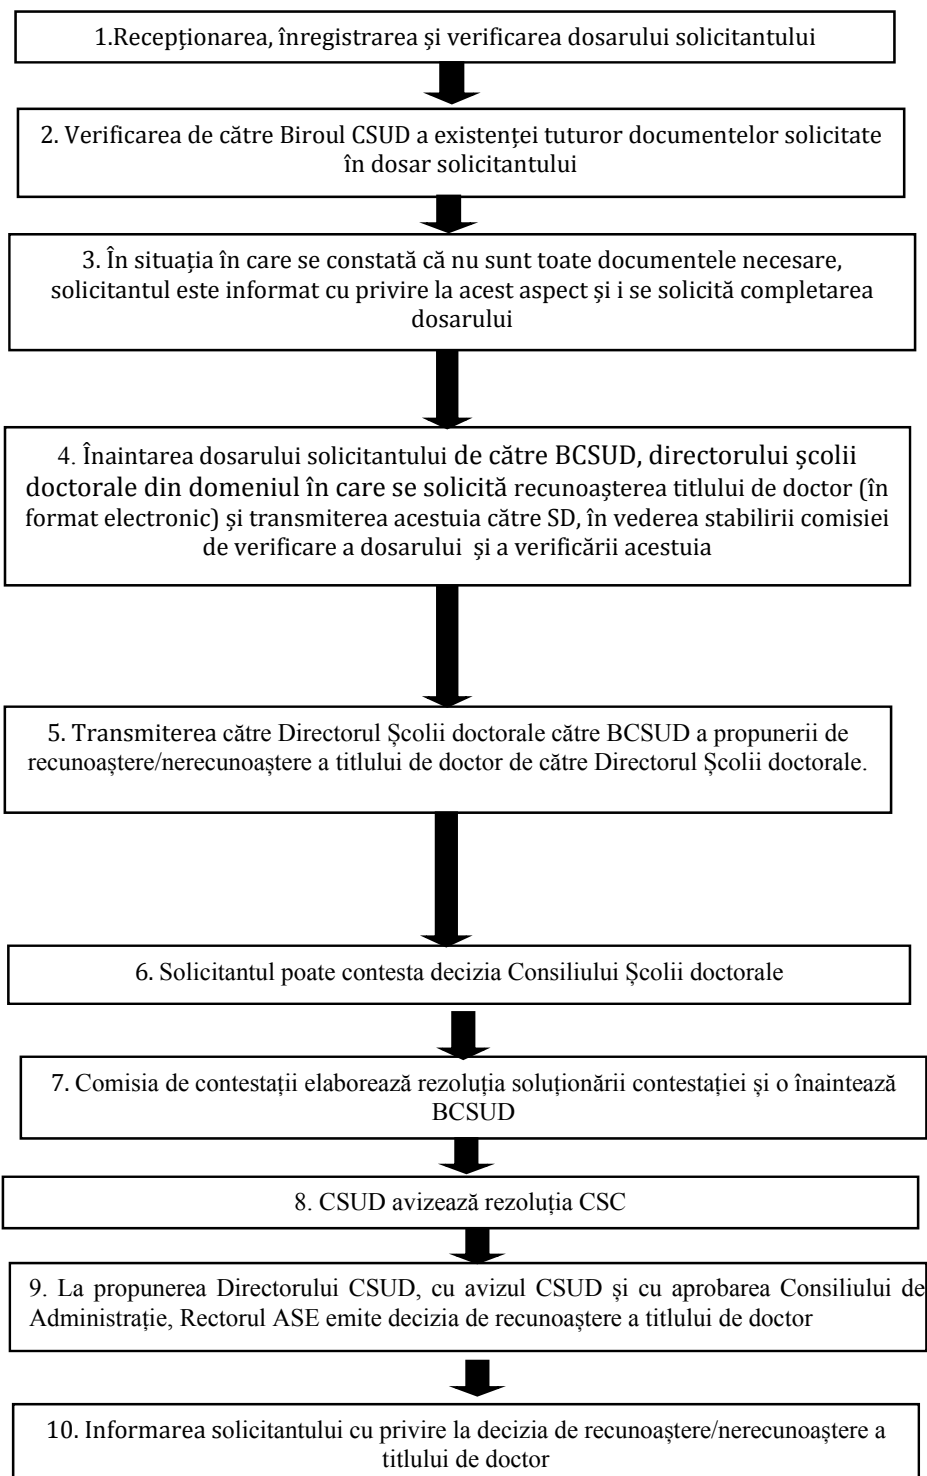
1.Recepţionarea, înregistrarea şi verificarea dosarului solicitantului

2. Verificarea de către Biroul CSUD a existenţei tuturor documentelor solicitate în dosar solicitantului

3. În situația în care se constată că nu sunt toate documentele necesare, solicitantul este informat cu privire la acest aspect și i se solicită completarea dosarului

4. Înaintarea dosarului solicitantului de către BCSUD, directorului şcolii doctorale din domeniul în care se solicită recunoaşterea titlului de doctor (în format electronic) și transmiterea acestuia către SD, în vederea stabilirii comisiei de verificare a dosarului și a verificării acestuia

5. Transmiterea către Directorul Școlii doctorale către BCSUD a propunerii de recunoaștere/nerecunoaștere a titlului de doctor de către Directorul Școlii doctorale.

6. Solicitantul poate contesta decizia Consiliului Școlii doctorale

7. Comisia de contestații elaborează rezoluția soluționării contestației și o înaintează BCSUD

8. CSUD avizează rezoluția CSC

9. La propunerea Directorului CSUD, cu avizul CSUD și cu aprobarea Consiliului de Administrație, Rectorul ASE emite decizia de recunoaștere a titlului de doctor

10. Informarea solicitantului cu privire la decizia de recunoaștere/nerecunoaștere a titlului de doctor